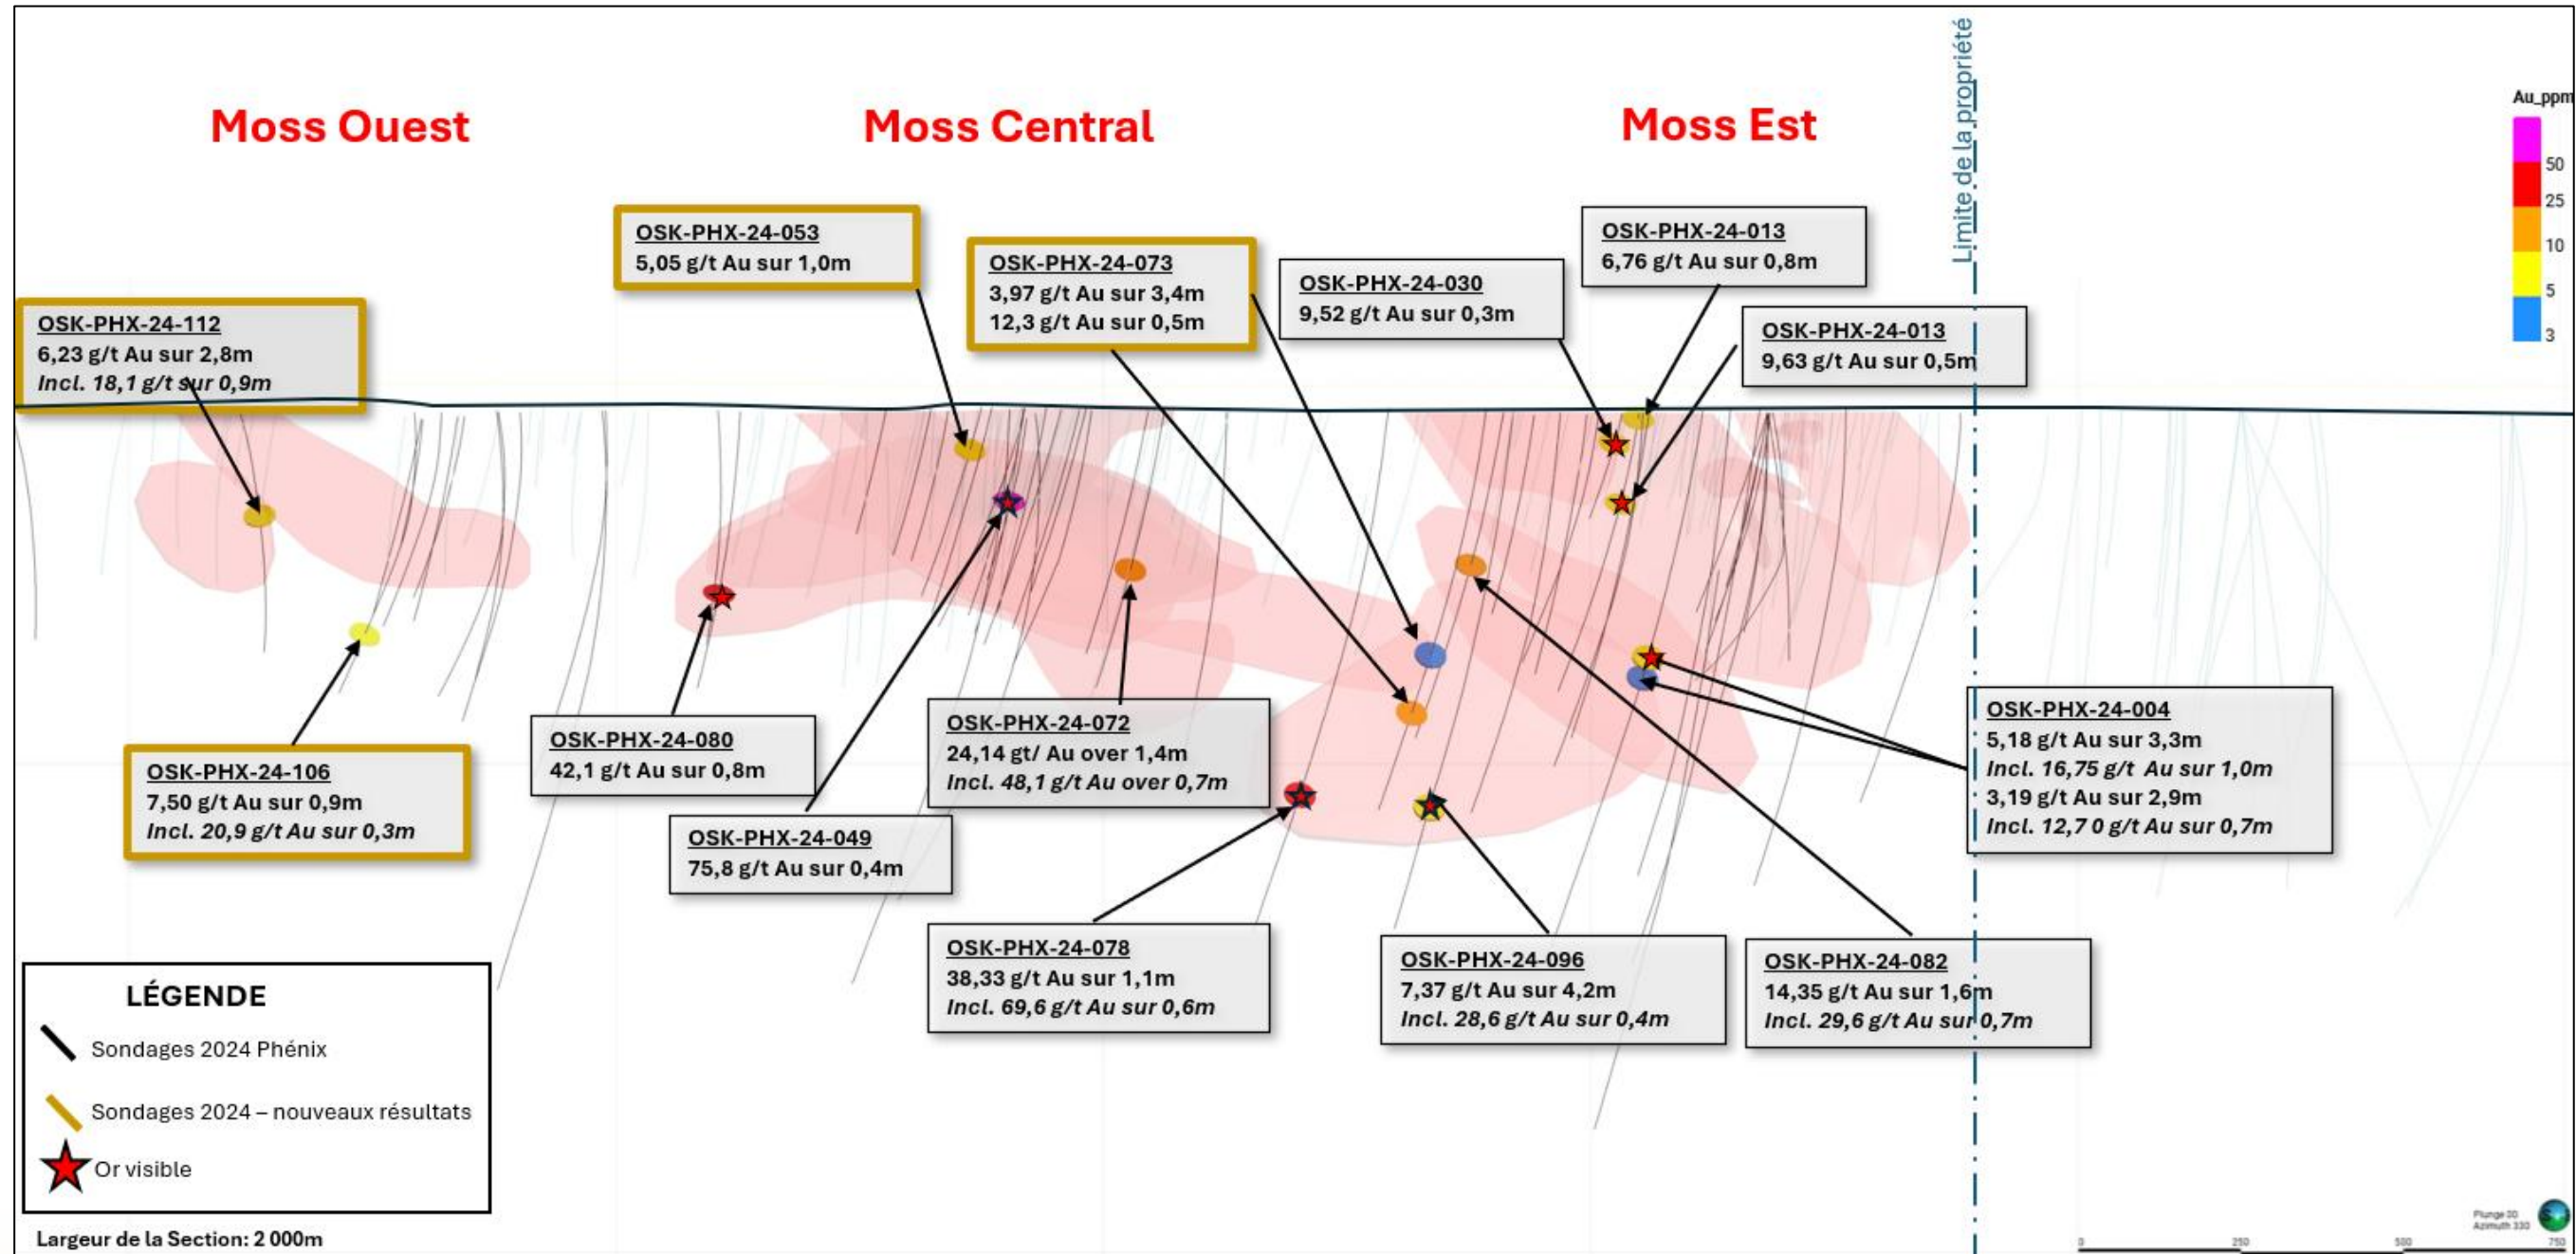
Moss Ouest

Moss Central

Moss Est

Limite de la propriété

Au_ppm
50
25
10
5
3

OSK-PHX-24-053
5,05 g/t Au sur 1,0m

OSK-PHX-24-073
3,97 g/t Au sur 3,4m
12,3 g/t Au sur 0,5m

OSK-PHX-24-030
9,52 g/t Au sur 0,3m

OSK-PHX-24-013
6,76 g/t Au sur 0,8m

OSK-PHX-24-013
9,63 g/t Au sur 0,5m

OSK-PHX-24-112
6,23 g/t Au sur 2,8m
*Incl. 18,1 g/t sur 0,9m*

OSK-PHX-24-072
24,14 gt/ Au over 1,4m
*Incl. 48,1 g/t Au over 0,7m*

OSK-PHX-24-080
42,1 g/t Au sur 0,8m

OSK-PHX-24-106
7,50 g/t Au sur 0,9m
*Incl. 20,9 g/t Au sur 0,3m*

OSK-PHX-24-049
75,8 g/t Au sur 0,4m

OSK-PHX-24-004
5,18 g/t Au sur 3,3m
*Incl. 16,75 g/t Au sur 1,0m*
3,19 g/t Au sur 2,9m
*Incl. 12,7 0 g/t Au sur 0,7m*

OSK-PHX-24-078
38,33 g/t Au sur 1,1m
*Incl. 69,6 g/t Au sur 0,6m*

OSK-PHX-24-096
7,37 g/t Au sur 4,2m
*Incl. 28,6 g/t Au sur 0,4m*

OSK-PHX-24-082
14,35 g/t Au sur 1,6m
*Incl. 29,6 g/t Au sur 0,7m*

LÉGENDE
Sondages 2024 Phénix
Sondages 2024 – nouveaux résultats
Or visible

Largeur de la Section: 2 000m

Plunge 00
Azimuth 330

0 250 500 750